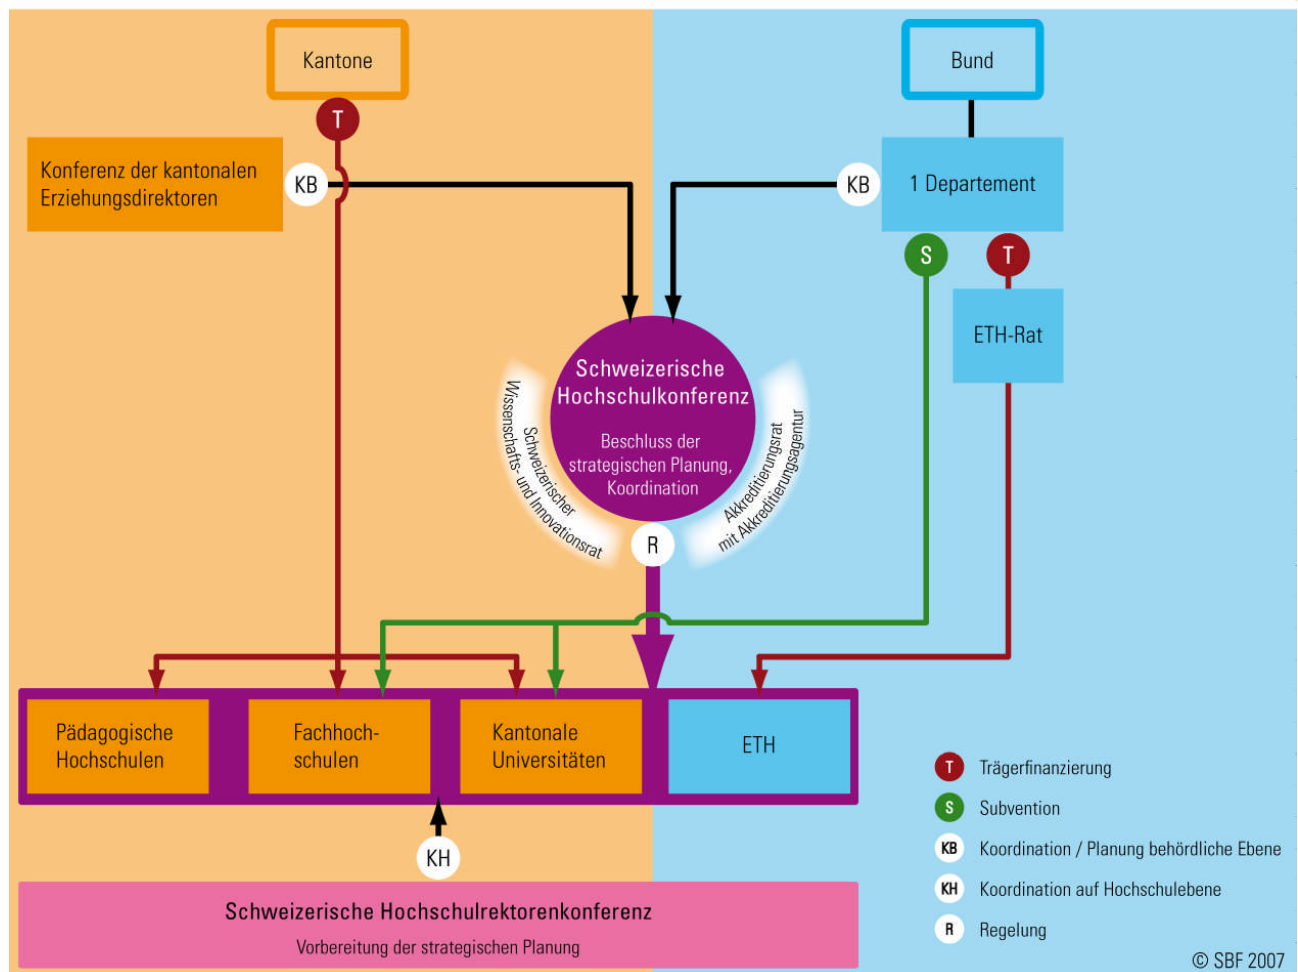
Kantone

Bund

T

Konferenz der kantonalen Erziehungsdirektoren

KB

KB

1 Departement

S

T

ETH-Rat

Schweizerische Hochschulkonferenz

Beschluss der strategischen Planung, Koordination

Schweizerischer Wissenschafts- und Innovationsrat

Akkreditierungsrat mit Akkreditierungsagentur

R

Pädagogische Hochschulen

Fachhochschulen

Kantonale Universitäten

ETH

KH

Schweizerische Hochschulrektorenkonferenz

Vorbereitung der strategischen Planung

T Trägerfinanzierung

S Subvention

KB Koordination / Planung behördliche Ebene

KH Koordination auf Hochschulebene

R Regelung

© SBF 2007